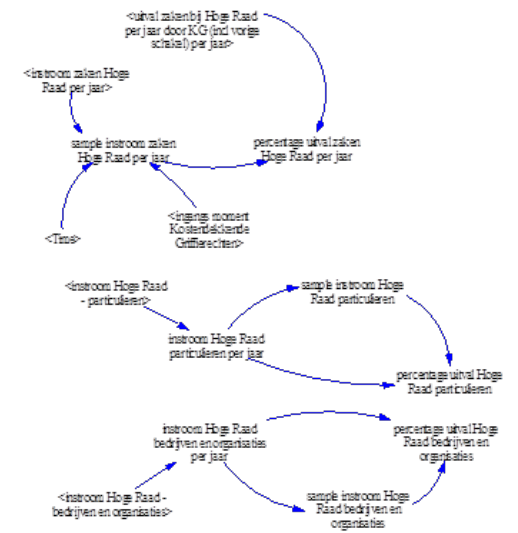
<uitval zaken bij Hoge Raad per jaar door KG (incl vorige schakel) per jaar>

<instroom zaken Hoge Raad per jaar>

sample instroom zaken Hoge Raad per jaar

percentage uitval zaken Hoge Raad per jaar

<Time>

<ingangs moment Kostendekkende Griffierechten>

<instroom Hoge Raad - particulieren>

sample instroom Hoge Raad particulieren

instroom Hoge Raad particulieren per jaar

percentage uitval Hoge Raad particulieren

instroom Hoge Raad bedrijven en organisaties per jaar

percentage uitval Hoge Raad bedrijven en organisaties

<instroom Hoge Raad - bedrijven en organisaties>

sample instroom Hoge Raad bedrijven en organisaties